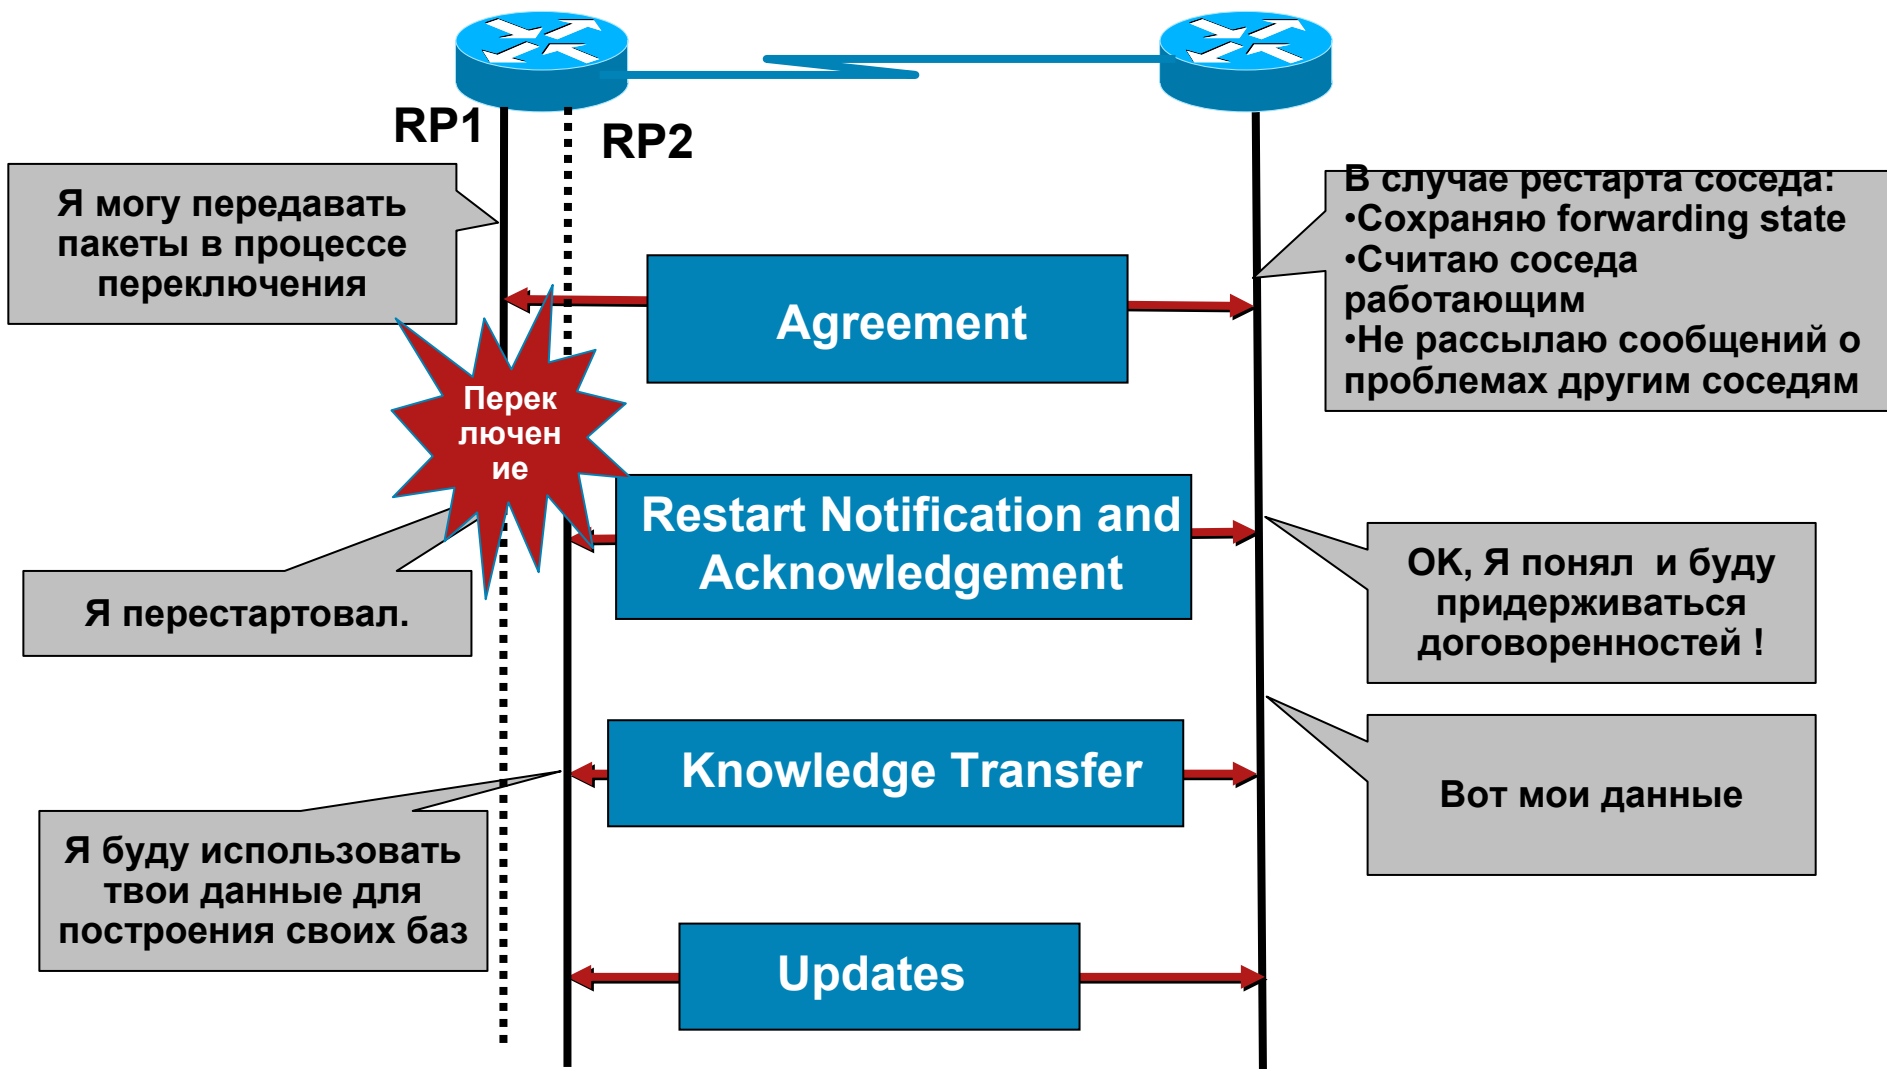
RP1

RP2

Я могу передавать пакеты в процессе переключения

В случае рестарта соседа:
•Сохраняю forwarding state
•Считаю соседа работающим
•Не рассылаю сообщений о проблемах другим соседям

Agreement

Перек лючен ие

Restart Notification and Acknowledgement

Я перестартовал.

OK, Я понял и буду придерживаться договоренностей !

Knowledge Transfer

Вот мои данные

Я буду использовать твои данные для построения своих баз

Updates